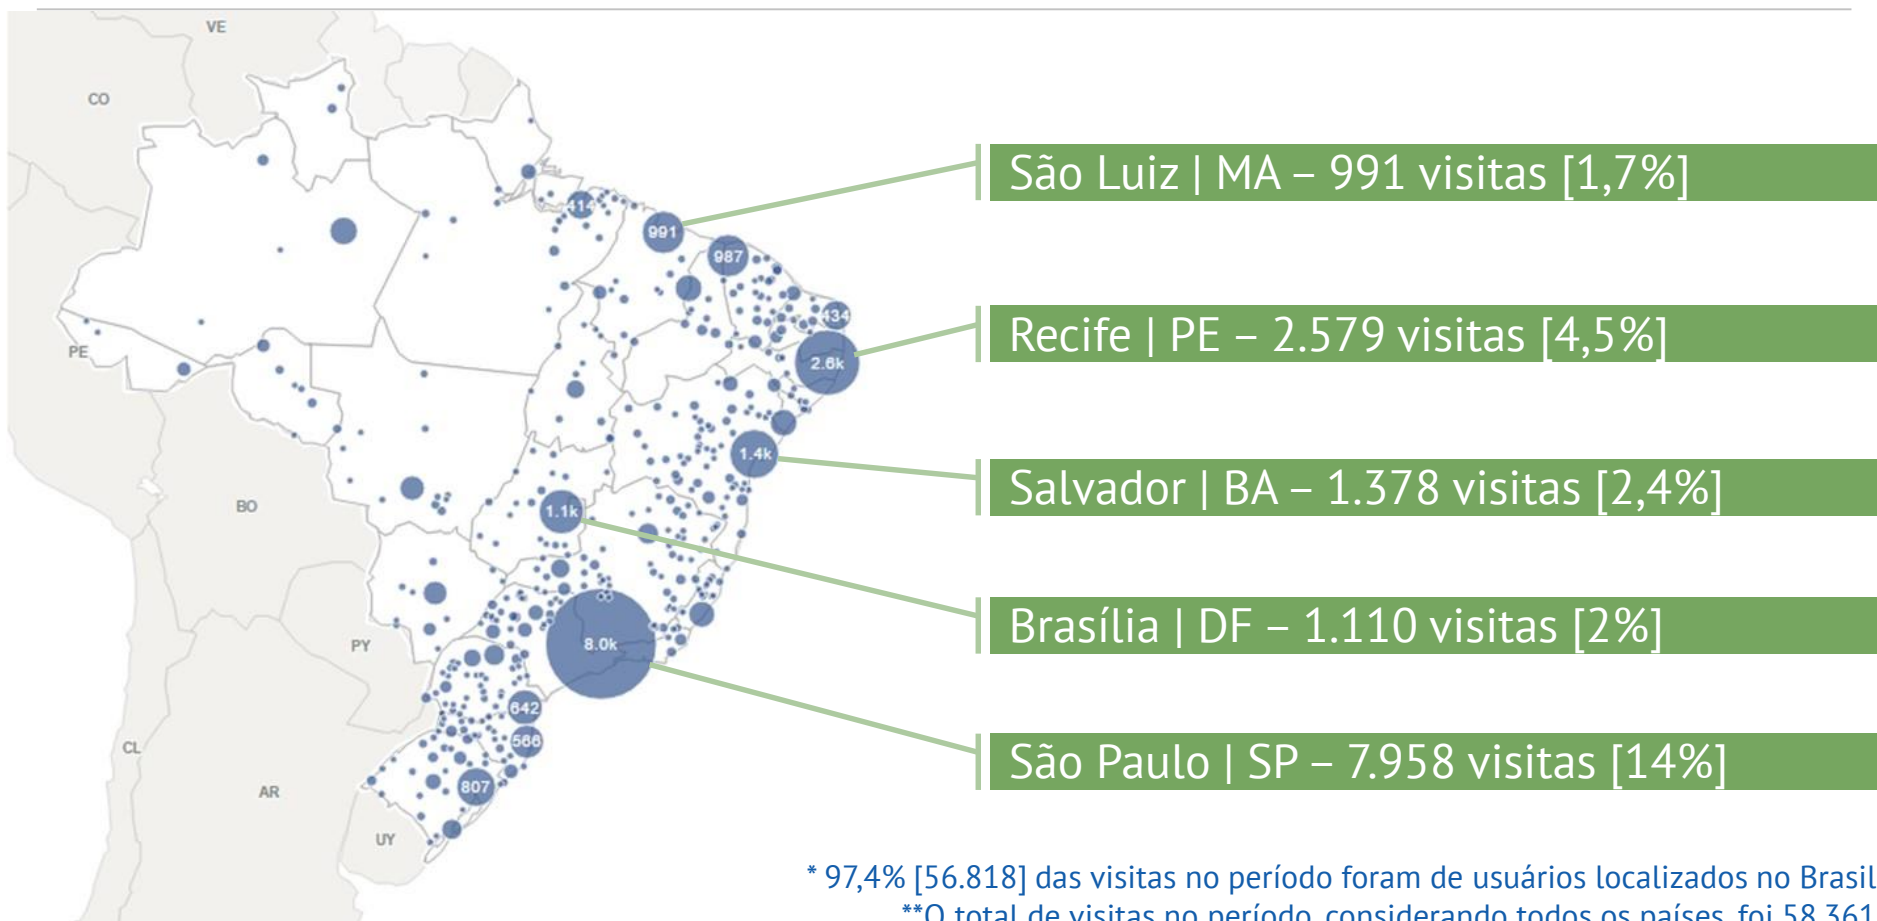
VE
CO
PE
BO
PY
CL
AR
UY
414
991
987
434
2.6k
1.4k
1.1k
8.0k
642
566
807

São Luiz | MA – 991 visitas [1,7%]

Recife | PE – 2.579 visitas [4,5%]

Salvador | BA – 1.378 visitas [2,4%]

Brasília | DF – 1.110 visitas [2%]

São Paulo | SP – 7.958 visitas [14%]

* 97,4% [56.818] das visitas no período foram de usuários localizados no Brasil
**O total de visitas no período, considerando todos os países, foi 58.361